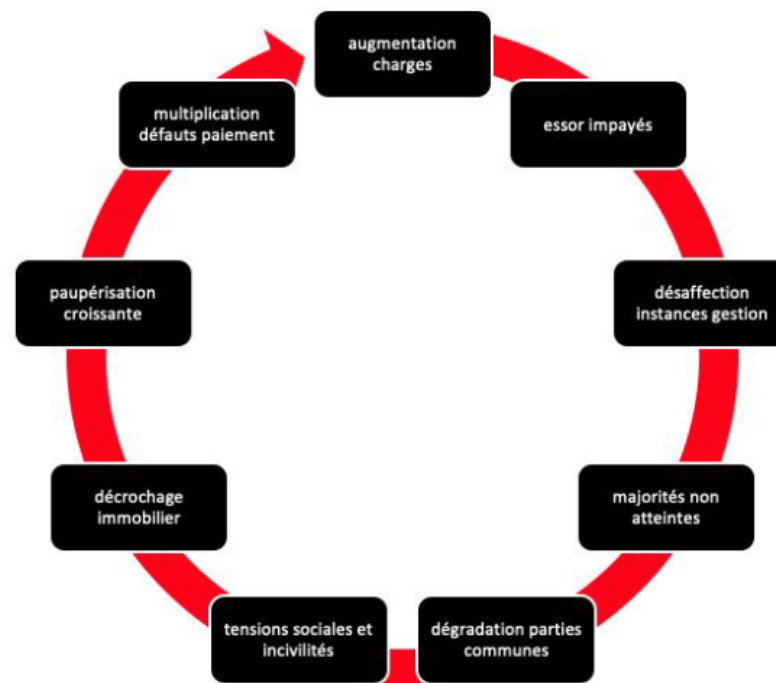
augmentation charges

essor impayés

désaffection instances gestion

majorités non atteintes

dégradation parties communes

tensions sociales et incivilités

décrochage immobilier

paupérisation croissante

multiplication défauts paiement